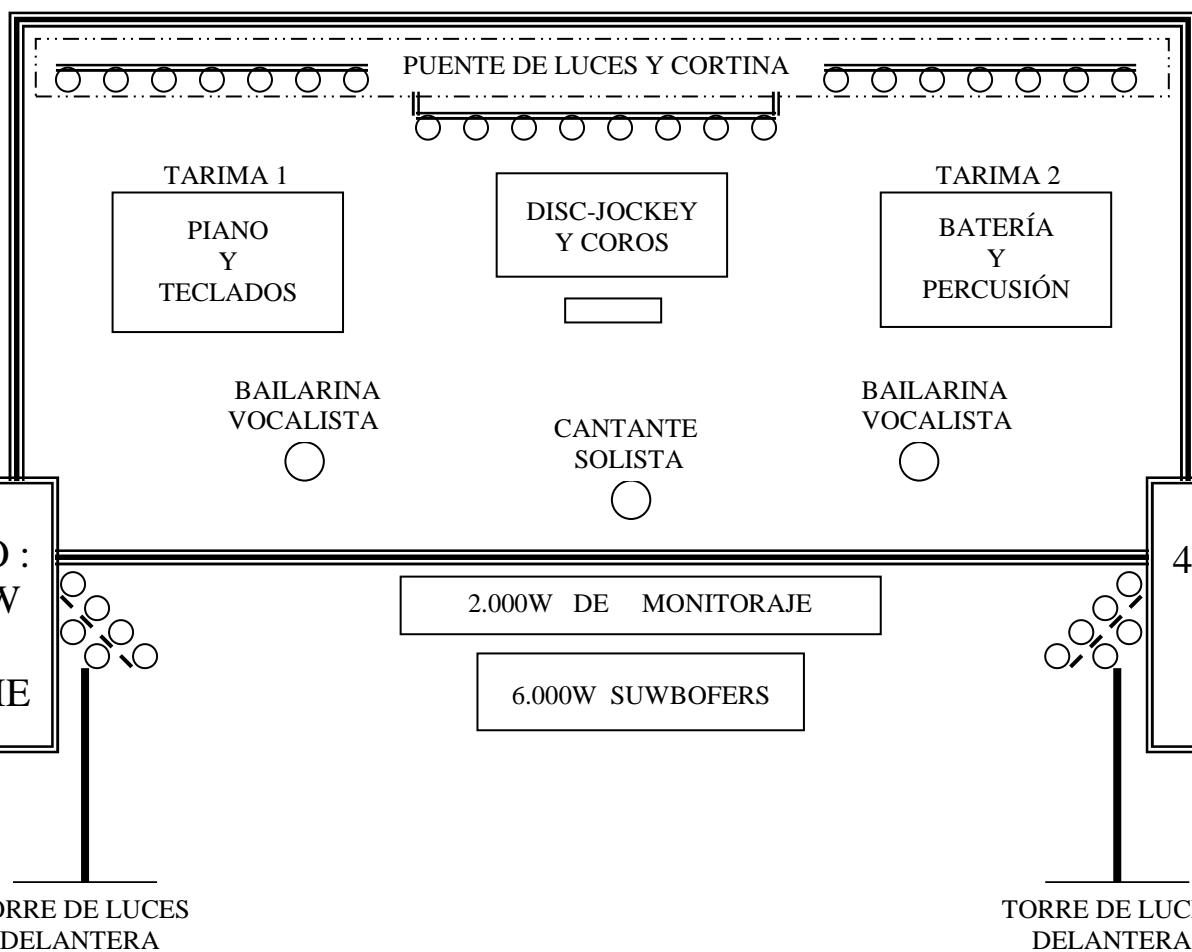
PUENTE DE LUCES Y CORTINA

TARIMA 1

PIANO
Y
TECLADOS

DISC-JOCKEY
Y COROS

TARIMA 2

BATERÍA
Y
PERCUSIÓN

BAILARINA
VOCALISTA

CANTANTE
SOLISTA

BAILARINA
VOCALISTA

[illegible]O :
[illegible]W
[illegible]IE

4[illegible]

2.000W DE MONITORAJE

6.000W SUWBOFERS

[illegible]ORRE DE LUCES
DELANTERA

TORRE DE LUC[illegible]
DELANTERA